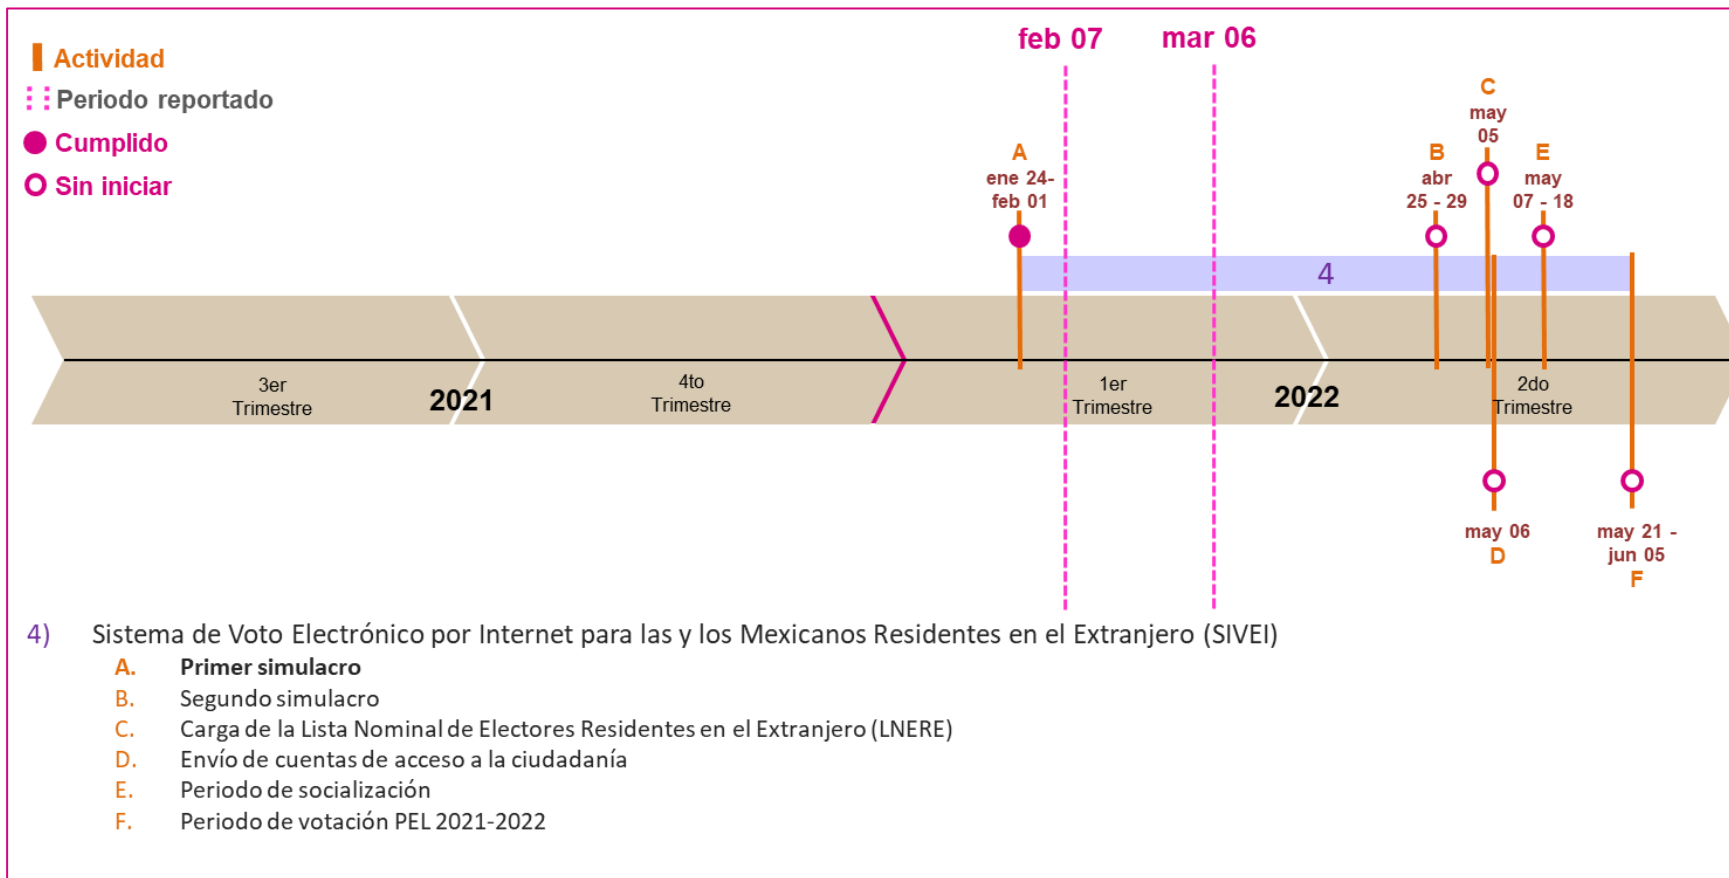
Actividad
Periodo reportado
Cumplido
Sin iniciar

feb 07
mar 06

A
ene 24-
feb 01

B
abr
25 - 29

C
may
05

E
may
07 - 18

4

3er
Trimestre
2021
4to
Trimestre
1er
Trimestre
2022
2do
Trimestre

may 06
D

may 21 -
jun 05
F

4) Sistema de Voto Electrónico por Internet para las y los Mexicanos Residentes en el Extranjero (SIVEI)

A. **Primer simulacro**
B. Segundo simulacro
C. Carga de la Lista Nominal de Electores Residentes en el Extranjero (LNERE)
D. Envío de cuentas de acceso a la ciudadanía
E. Periodo de socialización
F. Periodo de votación PEL 2021-2022